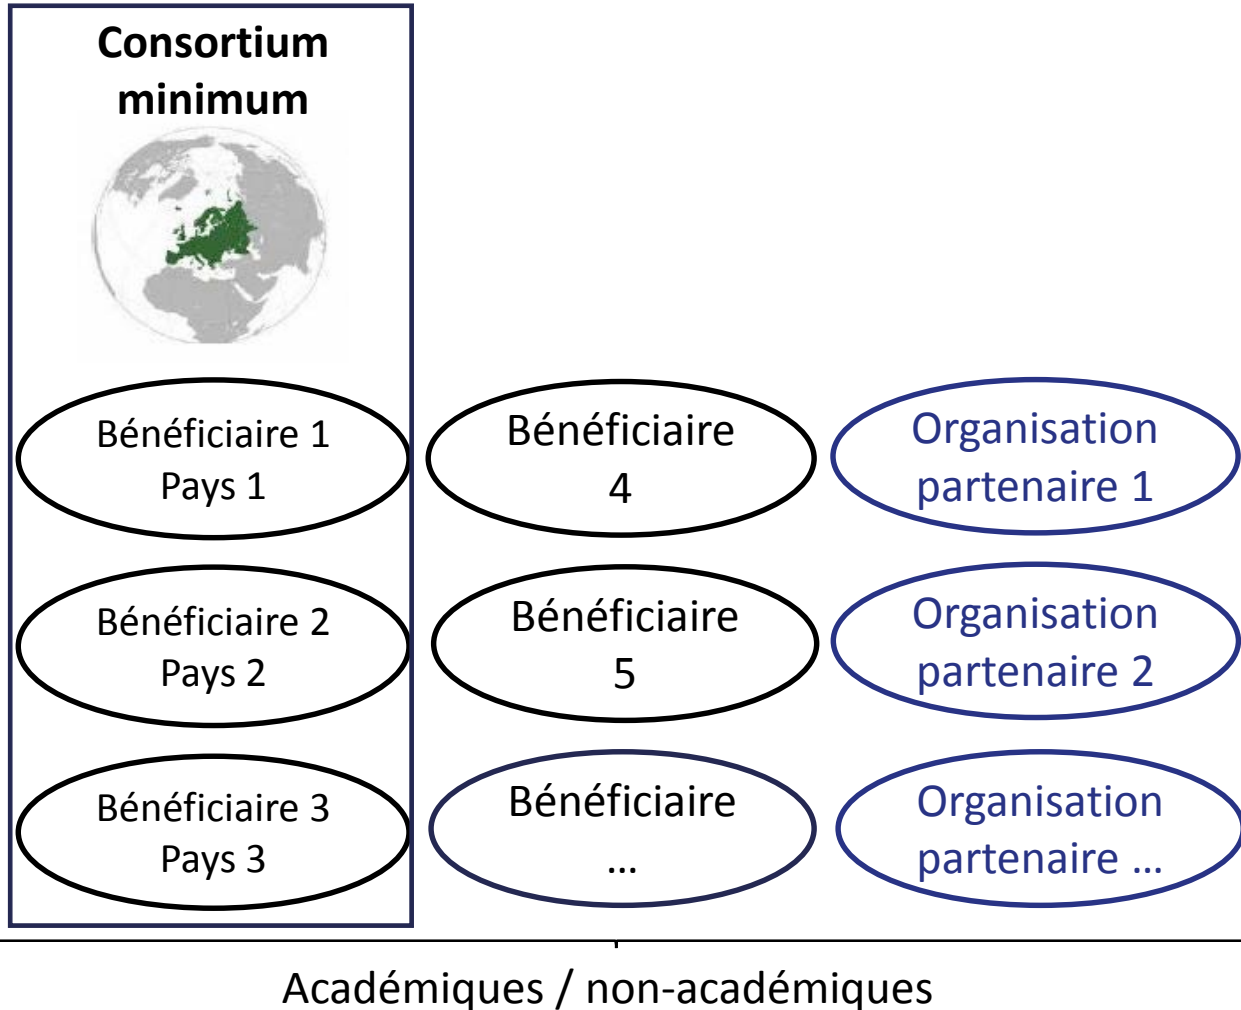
Consortium minimum

Bénéficiaire 1
Pays 1

Bénéficiaire 2
Pays 2

Bénéficiaire 3
Pays 3

Bénéficiaire
4

Bénéficiaire
5

Bénéficiaire
...

Organisation partenaire 1

Organisation partenaire 2

Organisation partenaire ...

Académiques / non-académiques